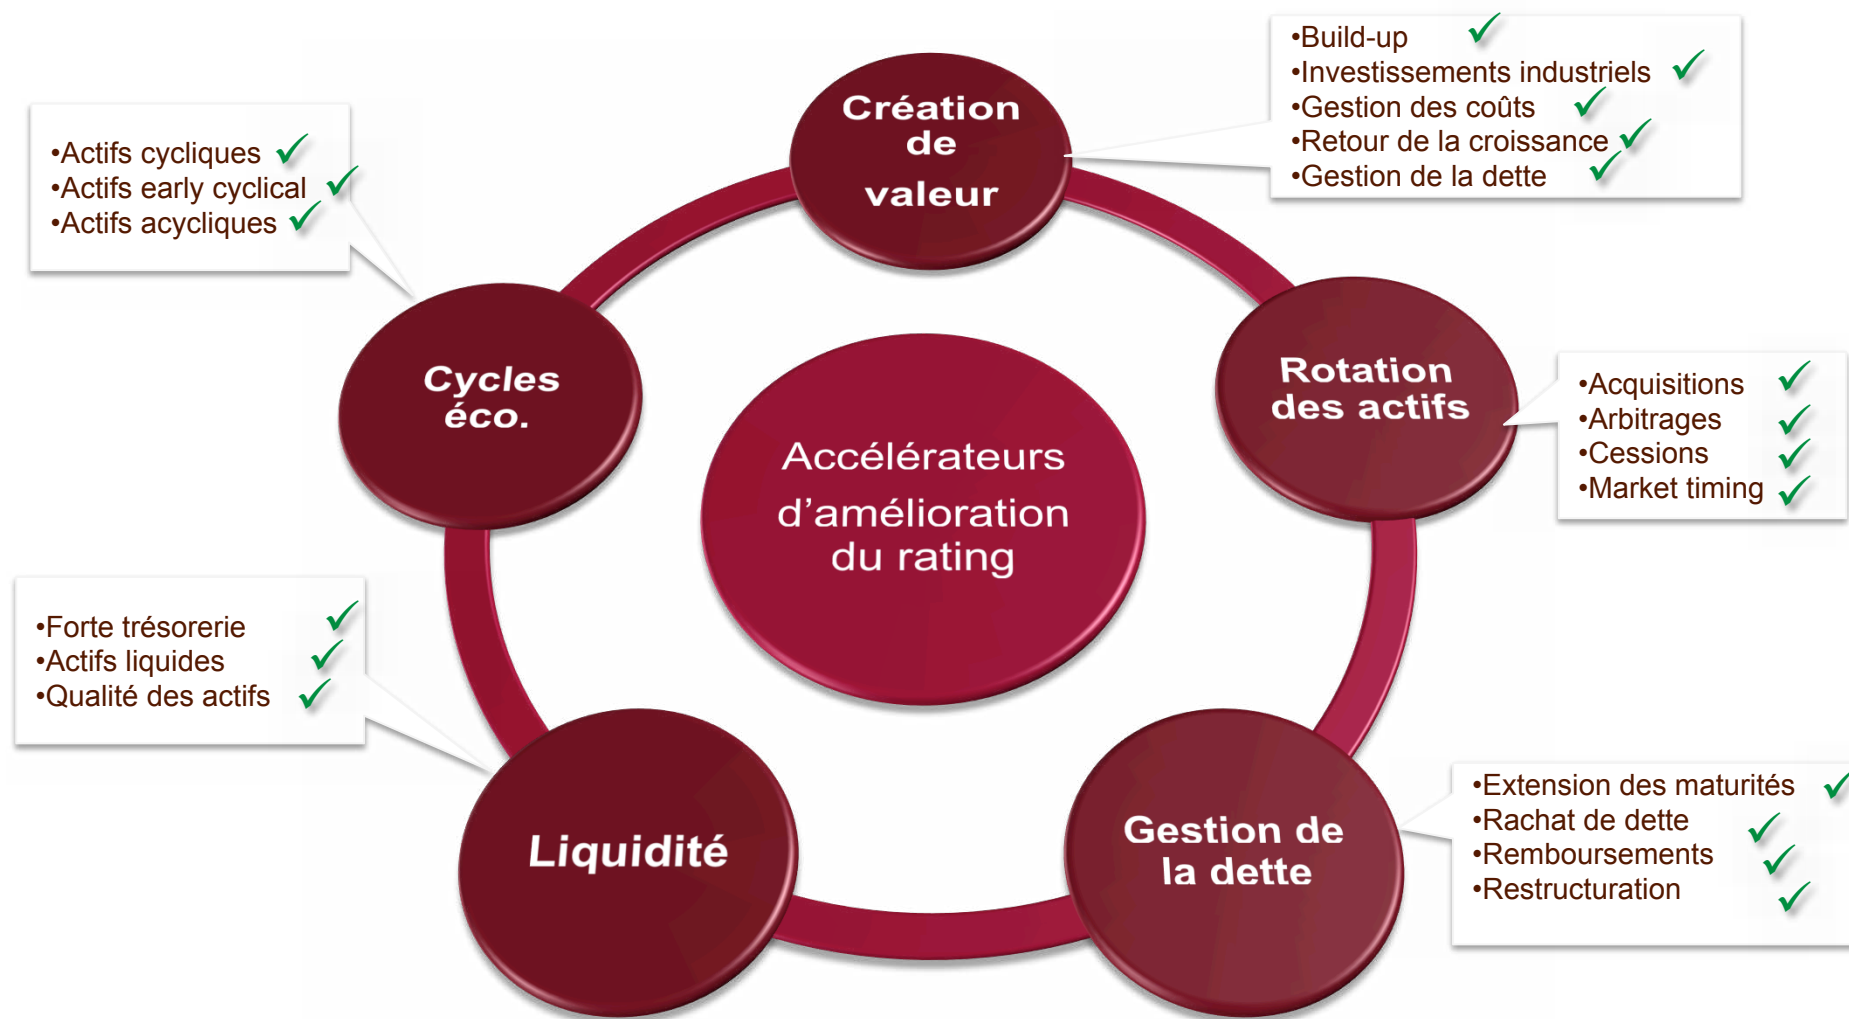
Création de valeur

•Build-up ✓
•Investissements industriels ✓
•Gestion des coûts ✓
•Retour de la croissance ✓
•Gestion de la dette ✓

•Actifs cycliques ✓
•Actifs early cyclical ✓
•Actifs acycliques ✓

Cycles éco.

Accélérateurs d'amélioration du rating

Rotation des actifs

•Acquisitions ✓
•Arbitrages ✓
•Cessions ✓
•Market timing ✓

•Forte trésorerie ✓
•Actifs liquides ✓
•Qualité des actifs ✓

Liquidité

Gestion de la dette

•Extension des maturités ✓
•Rachat de dette ✓
•Remboursements ✓
•Restructuration ✓